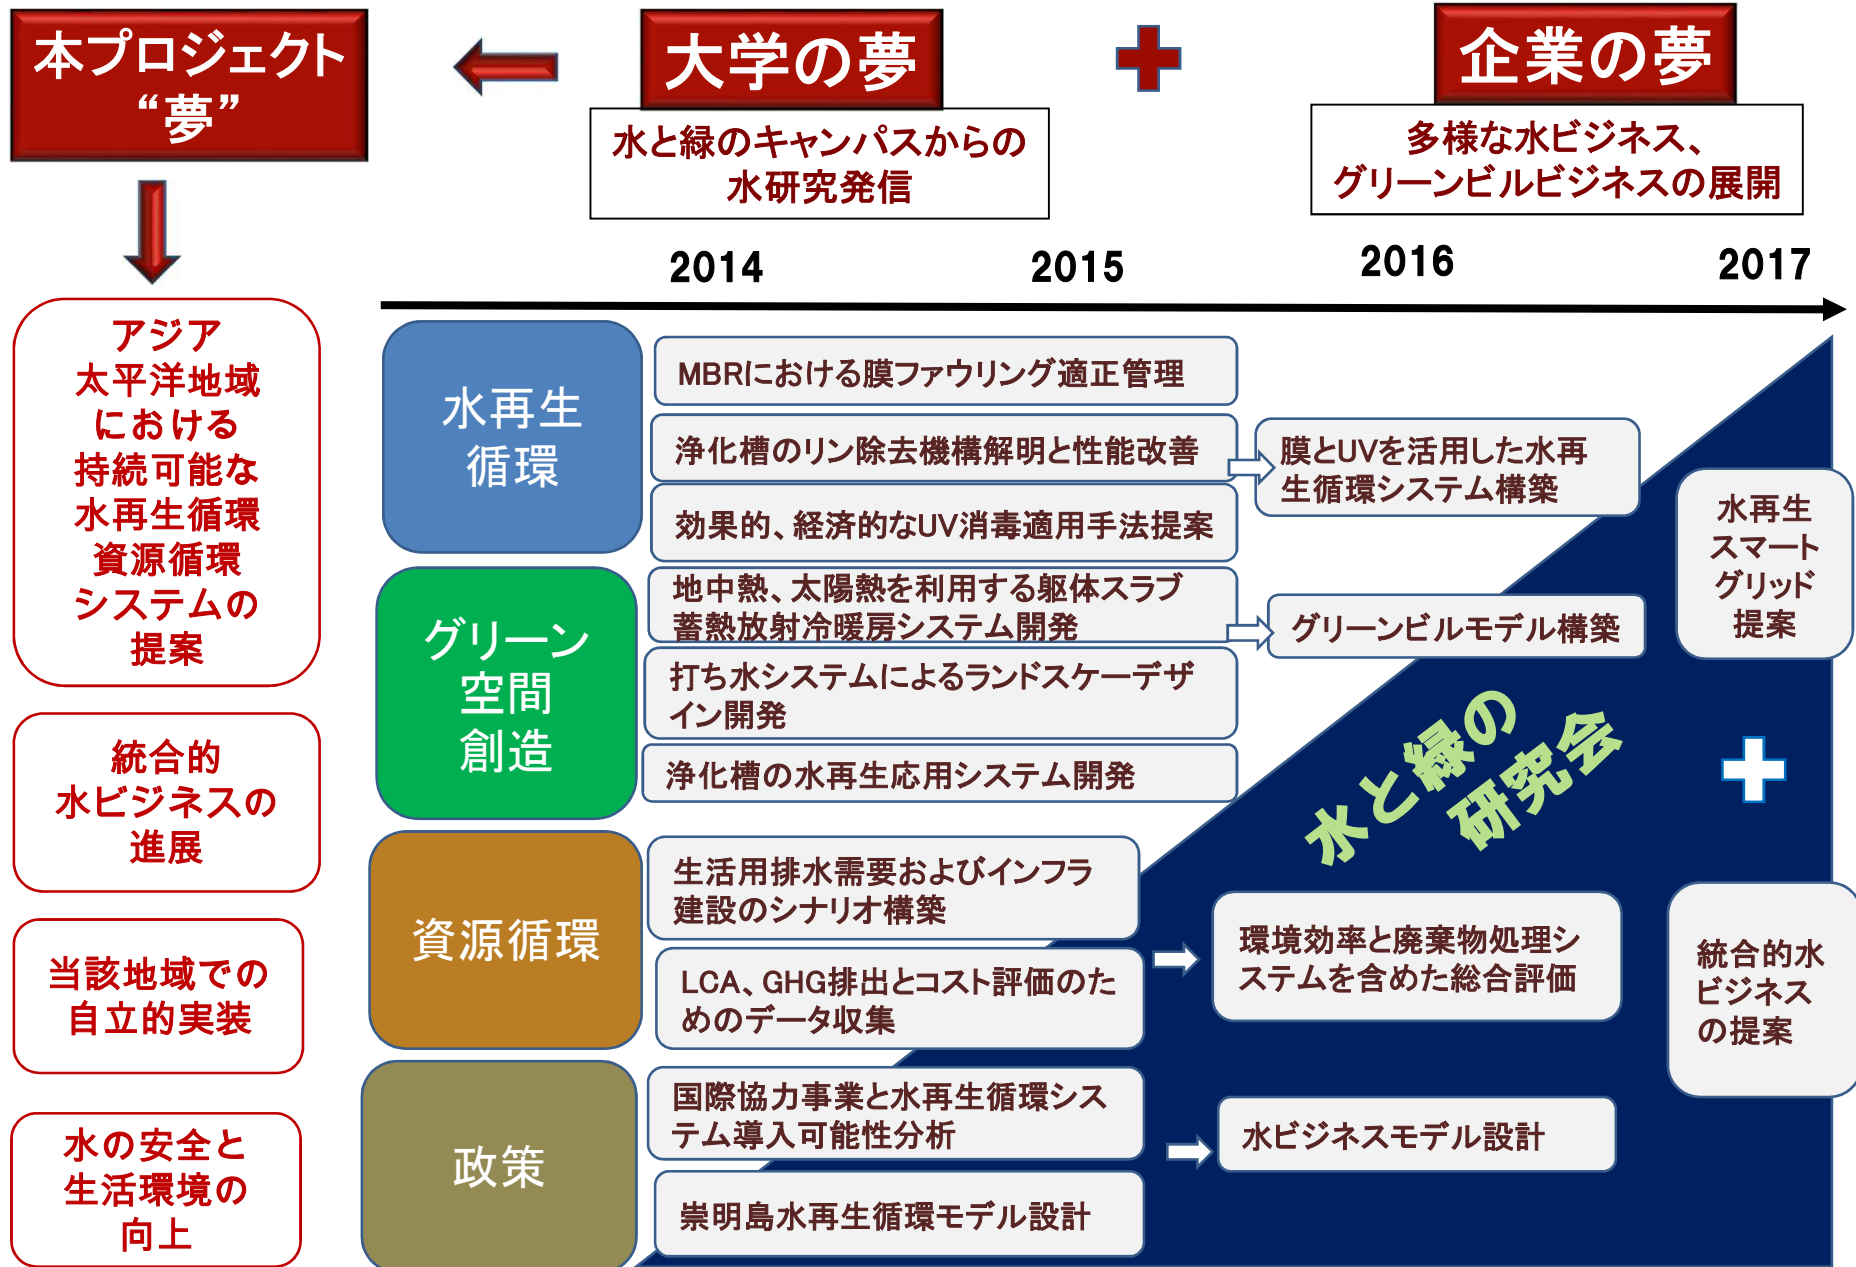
本プロジェクト
“夢”

大学の夢

水と緑のキャンパスからの水研究発信

企業の夢

多様な水ビジネス、グリーンビルビジネスの展開

2014

2015

2016

2017

アジア太平洋地域における持続可能な水再生循環資源循環システムの提案

統合的水ビジネスの進展

当該地域での自立的実装

水の安全と生活環境の向上

水再生循環

MBRにおける膜ファウリング適正管理

浄化槽のリン除去機構解明と性能改善

効果的、経済的なUV消毒適用手法提案

膜とUVを活用した水再生循環システム構築

グリーン空間創造

地中熱、太陽熱を利用する躯体スラブ蓄熱放射冷暖房システム開発

打ち水システムによるランドスケーデザイン開発

浄化槽の水再生応用システム開発

グリーンビルモデル構築

水再生スマートグリッド提案

水と緑の研究会

資源循環

生活用排水需要およびインフラ建設のシナリオ構築

LCA、GHG排出とコスト評価のためのデータ収集

環境効率と廃棄物処理システムを含めた総合評価

統合的水ビジネスの提案

政策

国際協力事業と水再生循環システム導入可能性分析

崇明島水再生循環モデル設計

水ビジネスモデル設計